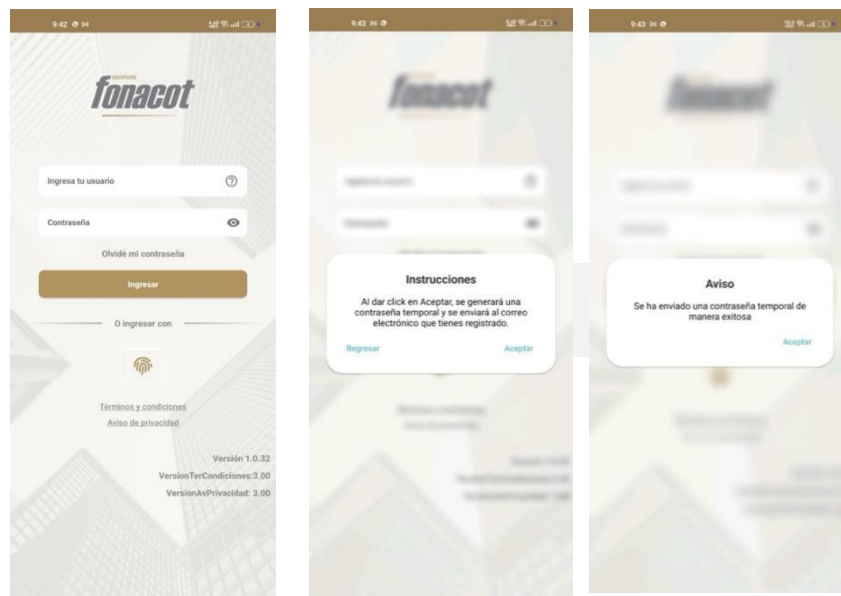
9:42

INSTITUTO
fonacot

Ingresa tu usuario

Contraseña

Olvidé mi contraseña

Ingresar

O ingresar con

Términos y condiciones

Aviso de privacidad

Versión 1.0.32

VersionTerCondiciones:3.00

VersionAvPrivacidad: 3.00

9:43

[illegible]

Instrucciones

Al dar click en Aceptar, se generará una contraseña temporal y se enviará al correo electrónico que tienes registrado.

Regresar

Aceptar

9:43

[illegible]

Aviso

Se ha enviado una contraseña temporal de manera exitosa

Aceptar